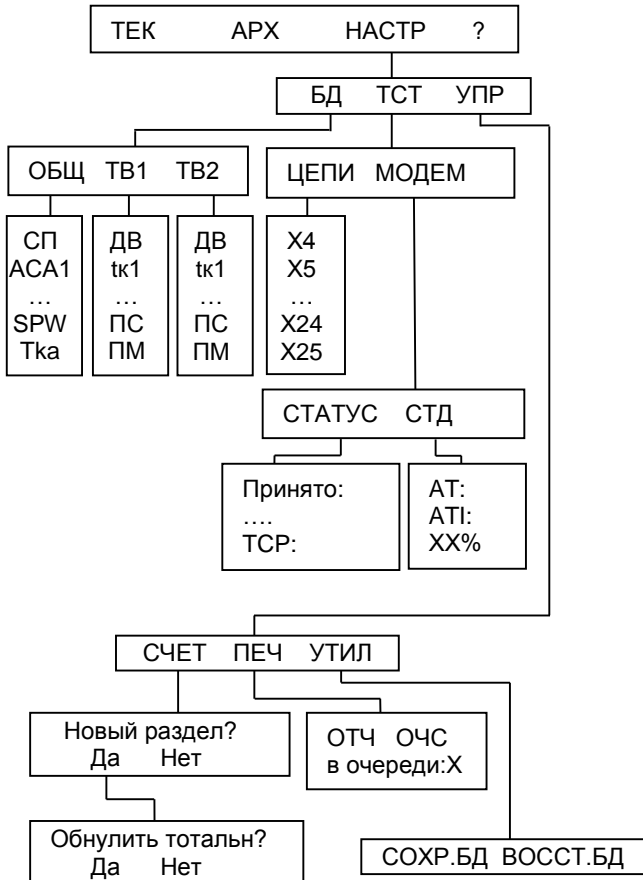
ТЕК АРХ НАСТР ?

БД ТСТ УПР

ОБЩ ТВ1 ТВ2

ЦЕПИ МОДЕМ

СП
АСА1
…
SPW
Tka

ДВ
tк1
…
ПС
ПМ

ДВ
tк1
…
ПС
ПМ

X4
X5
…
X24
X25

СТАТУС СТД

Принято:
….
ТСР:

AT:
ATI:
XX%

СЧЕТ ПЕЧ УТИЛ

Новый раздел?
Да Нет

ОТЧ ОЧС
в очереди:X

Обнулить тотальн?
Да Нет

СОХР.БД ВОССТ.БД